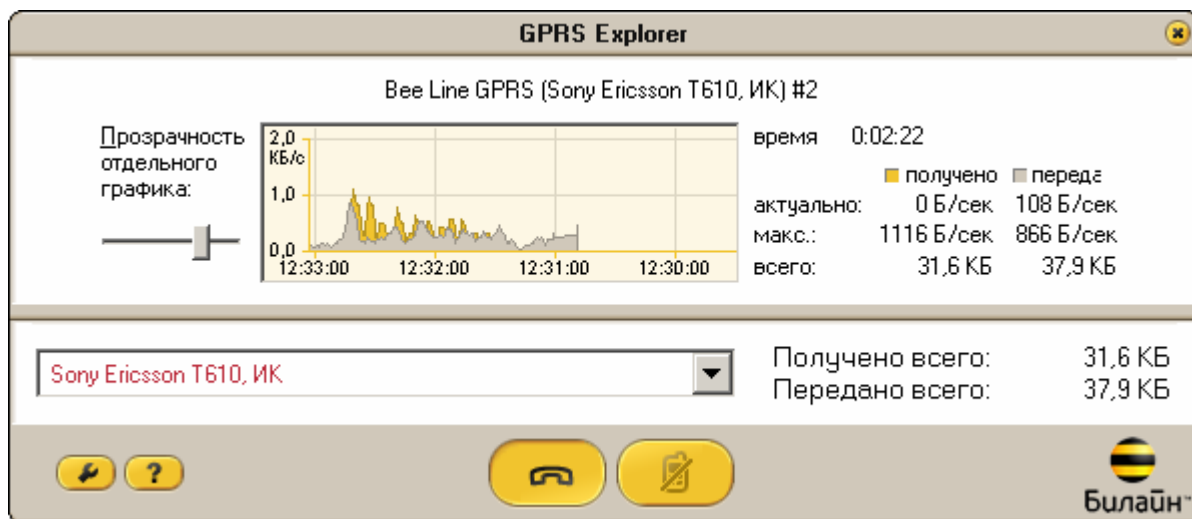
GPRS Explorer

Bee Line GPRS (Sony Ericsson T610, ИК) #2

Прозрачность отдельного графика:

2,0 КБ/с
1,0
0,0
12:33:00 12:32:00 12:31:00 12:30:00

| время | 0:02:22 | |
|---|---|---|
| | получено | переда |
| актуально: | 0 Б/сек | 108 Б/сек |
| макс.: | 1116 Б/сек | 866 Б/сек |
| всего: | 31,6 КБ | 37,9 КБ |

Sony Ericsson T610, ИК

Получено всего: 31,6 КБ
Передано всего: 37,9 КБ

?

Билайн